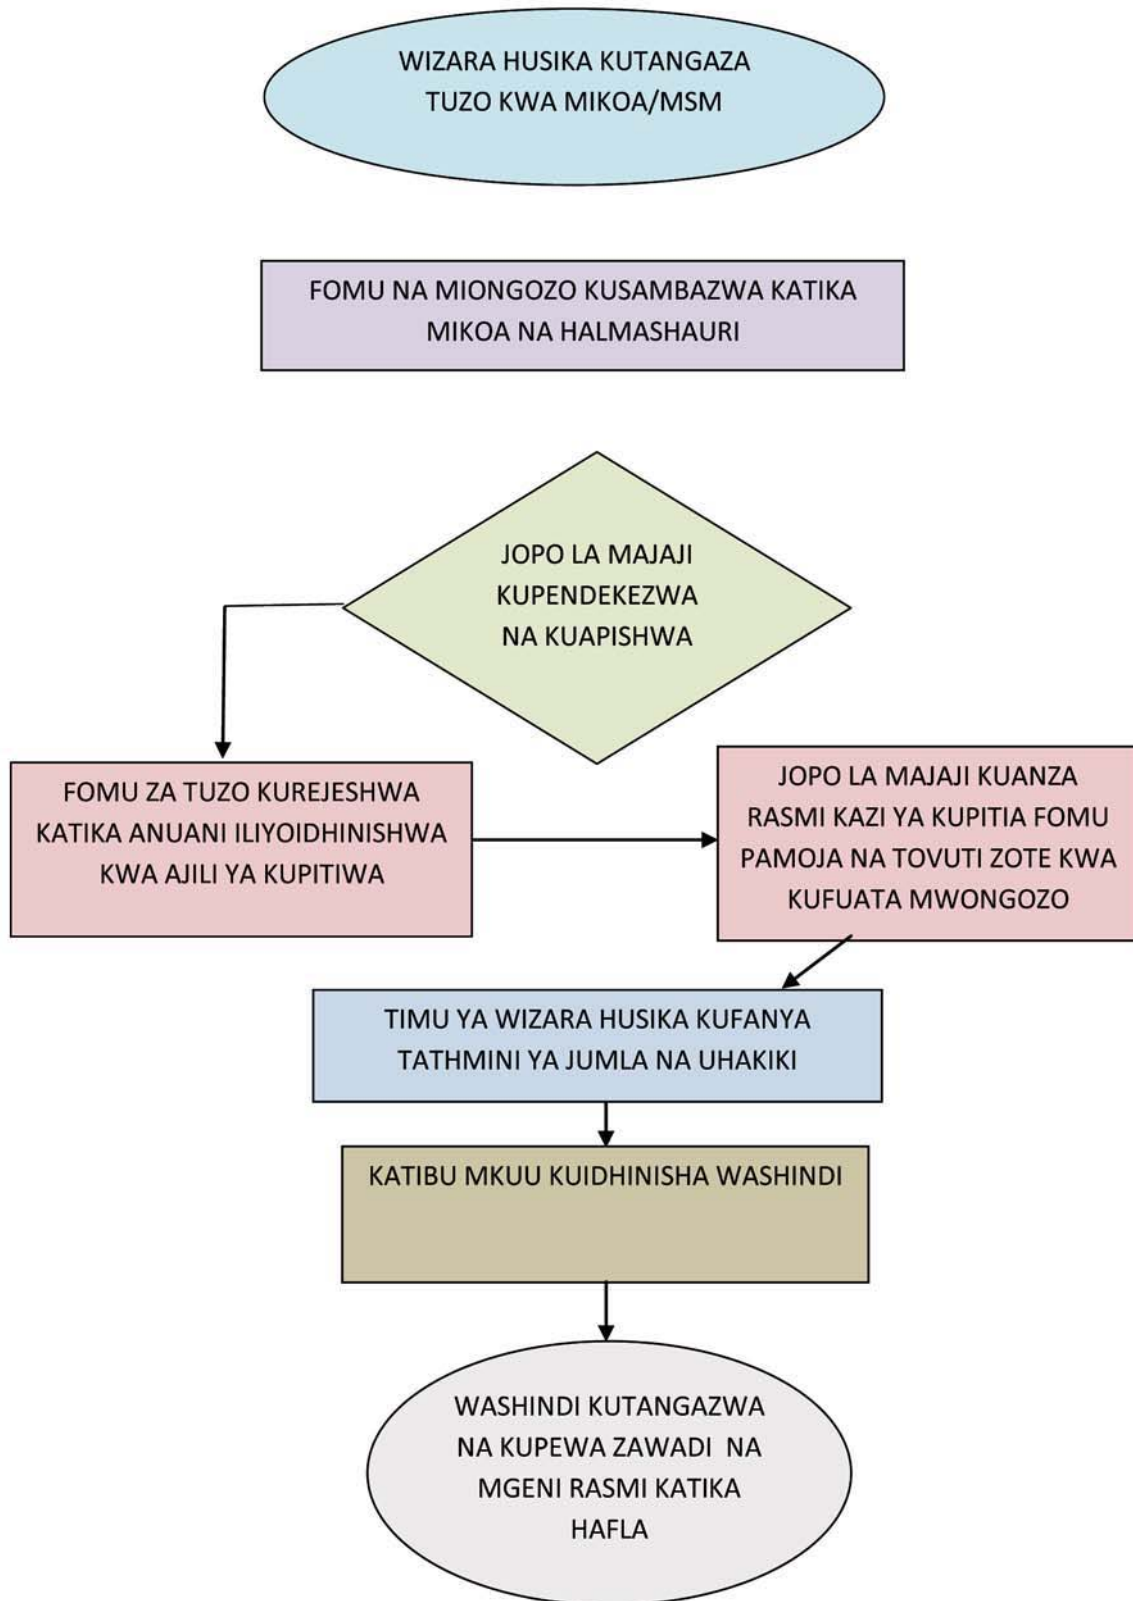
WIZARA HUSIKA KUTANGAZA TUZO KWA MIKOA/MSM

FOMU NA MIONGOZO KUSAMBAZWA KATIKA MIKOA NA HALMASHAURI

JOPO LA MAJAJI KUPENDEKEZWA NA KUAPISHWA

FOMU ZA TUZO KUREJESHWA KATIKA ANUANI ILIYOIDHINISHWA KWA AJILI YA KUPITIWA

JOPO LA MAJAJI KUANZA RASMI KAZI YA KUPITIA FOMU PAMOJA NA TOVUTI ZOTE KWA KUFUATA MWONGOZO

TIMU YA WIZARA HUSIKA KUFANYA TATHMINI YA JUMLA NA UHAKIKI

KATIBU MKUU KUIDHINISHA WASHINDI

WASHINDI KUTANGAZWA NA KUPEWA ZAWADI NA MGENI RASMI KATIKA HAFLA